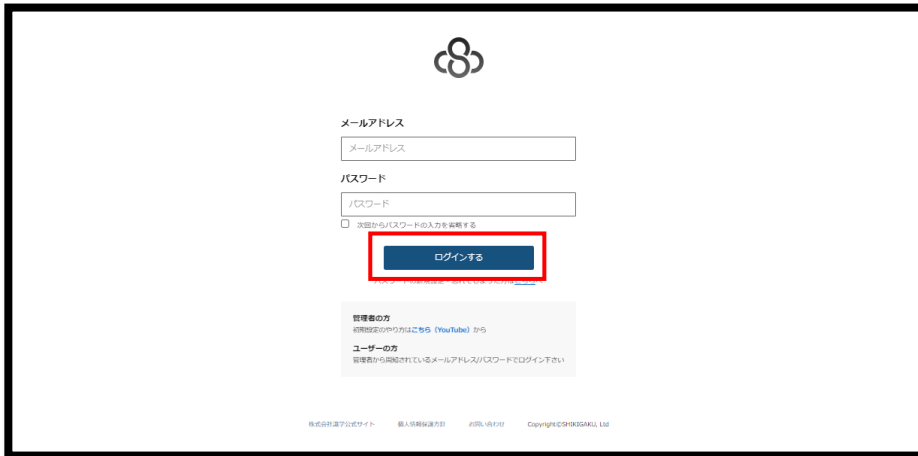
メールアドレス

メールアドレス

パスワード

パスワード

次回からパスワードの入力を省略する

ログインする

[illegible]

管理者の方
初期設定のやり方はこちら（YouTube）から

ユーザーの方
管理者から共有されているメールアドレス/パスワードでログイン下さい

株式会社識学公式サイト　個人情報保護方針　お問い合わせ　Copyright©SHIKIGAKU, Ltd